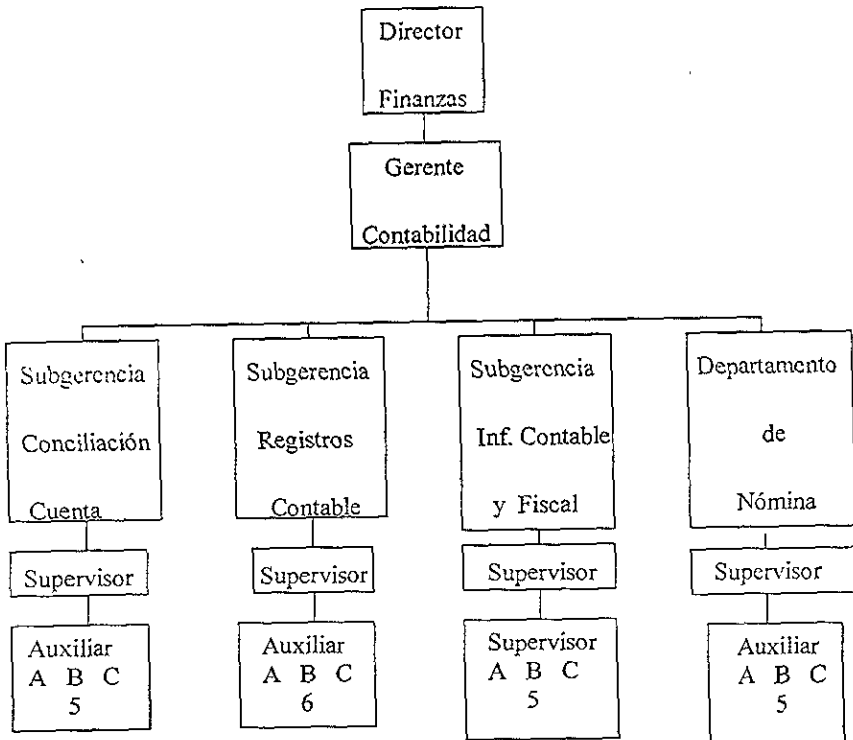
Director
Finanzas

Gerente
Contabilidad

Subgerencia
Conciliación
Cuenta

Supervisor

Auxiliar
A B C
5

Subgerencia
Registros
Contable

Supervisor

Auxiliar
A B C
6

Subgerencia
Inf. Contable
y Fiscal

Supervisor

Supervisor
A B C
5

Departamento
de
Nómina

Supervisor

Auxiliar
A B C
5